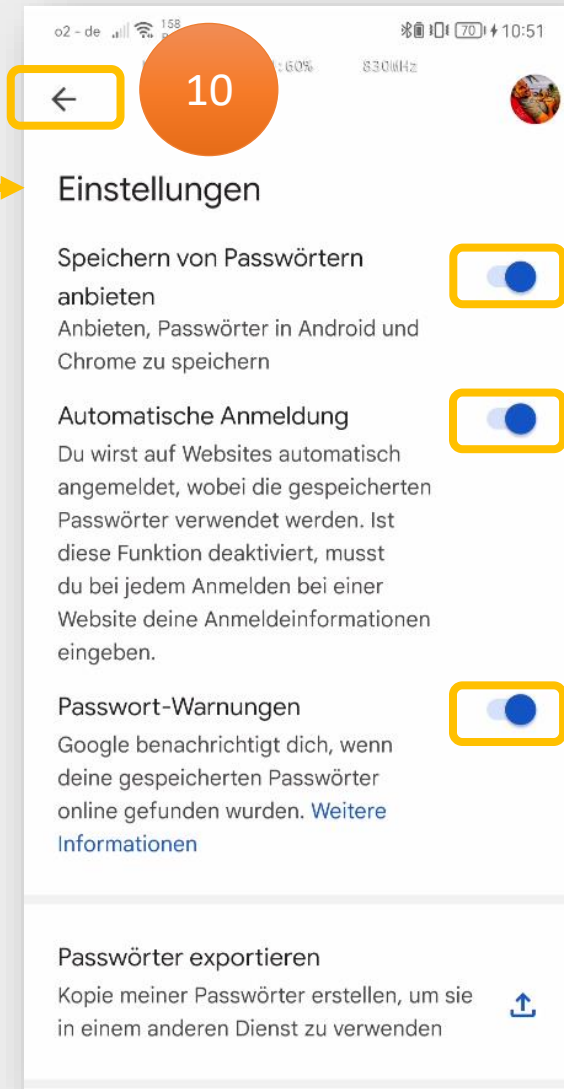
o2 - de 158 70 10:51
:60% 830MHz

10

Einstellungen

Speichern von Passwörtern anbieten
Anbieten, Passwörter in Android und Chrome zu speichern

Automatische Anmeldung
Du wirst auf Websites automatisch angemeldet, wobei die gespeicherten Passwörter verwendet werden. Ist diese Funktion deaktiviert, musst du bei jedem Anmelden bei einer Website deine Anmeldeinformationen eingeben.

Passwort-Warnungen
Google benachrichtigt dich, wenn deine gespeicherten Passwörter online gefunden wurden. Weitere Informationen

Passwörter exportieren
Kopie meiner Passwörter erstellen, um sie in einem anderen Dienst zu verwenden